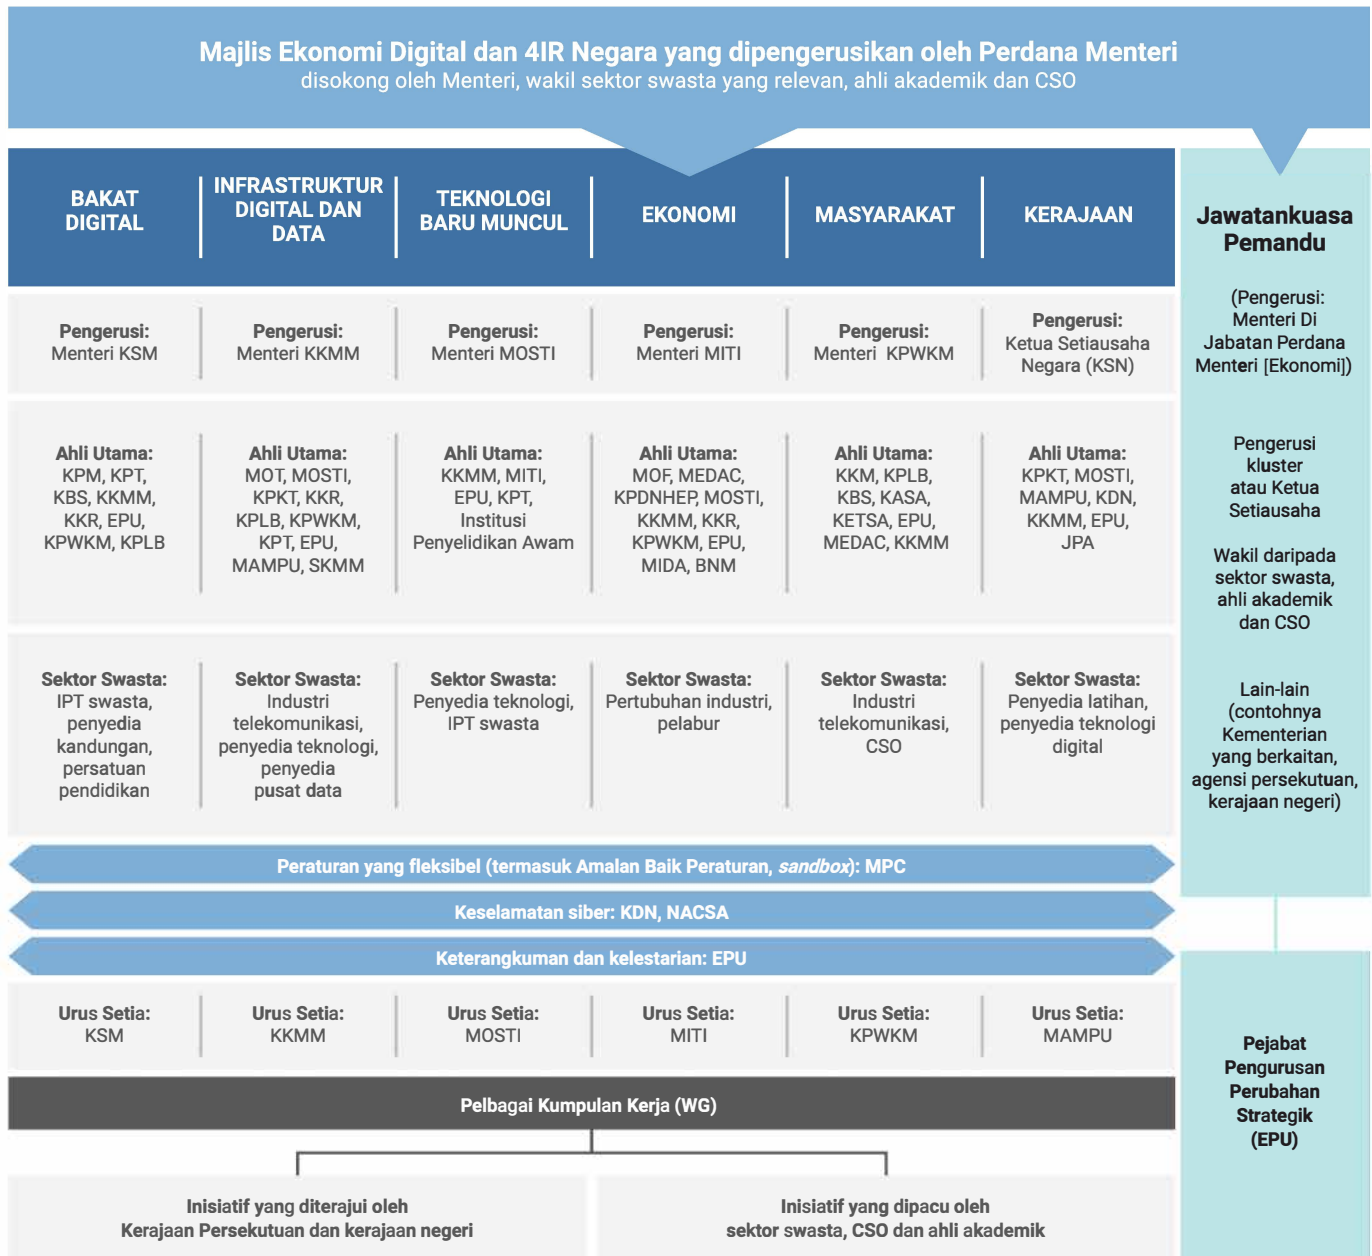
Majlis Ekonomi Digital dan 4IR Negara yang dipengerusikan oleh Perdana Menteri
disokong oleh Menteri, wakil sektor swasta yang relevan, ahli akademik dan CSO

| BAKAT DIGITAL | INFRASTRUKTUR DIGITAL DAN DATA | TEKNOLOGI BARU MUNCUL | EKONOMI | MASYARAKAT | KERAJAAN |
|---|---|---|---|---|---|
| Pengerusi: Menteri KSM | Pengerusi: Menteri KKMM | Pengerusi: Menteri MOSTI | Pengerusi: Menteri MITI | Pengerusi: Menteri KPWKM | Pengerusi: Ketua Setiausaha Negara (KSN) |
| Ahli Utama: KPM, KPT, KBS, KKMM, KKR, EPU, KPWKM, KPLB | Ahli Utama: MOT, MOSTI, KPKT, KKR, KPLB, KPWKM, KPT, EPU, MAMPU, SKMM | Ahli Utama: KKMM, MITI, EPU, KPT, Institusi Penyelidikan Awam | Ahli Utama: MOF, MEDAC, KPDNHEP, MOSTI, KKMM, KKR, KPWKM, EPU, MIDA, BNM | Ahli Utama: KKM, KPLB, KBS, KASA, KETSA, EPU, MEDAC, KKMM | Ahli Utama: KPKT, MOSTI, MAMPU, KDN, KKMM, EPU, JPA |
| Sektor Swasta: IPT swasta, penyedia kandungan, persatuan pendidikan | Sektor Swasta: Industri telekomunikasi, penyedia teknologi, penyedia pusat data | Sektor Swasta: Penyedia teknologi, IPT swasta | Sektor Swasta: Pertubuhan industri, pelabur | Sektor Swasta: Industri telekomunikasi, CSO | Sektor Swasta: Penyedia latihan, penyedia teknologi digital |

Peraturan yang fleksibel (termasuk Amalan Baik Peraturan, sandbox): MPC

Keselamatan siber: KDN, NACSA

Keterangkuman dan kelestarian: EPU

| Urus Setia: KSM | Urus Setia: KKMM | Urus Setia: MOSTI | Urus Setia: MITI | Urus Setia: KPWKM | Urus Setia: MAMPU |
|---|---|---|---|---|---|

Pelbagai Kumpulan Kerja (WG)

Inisiatif yang diterajui oleh Kerajaan Persekutuan dan kerajaan negeri

Inisiatif yang dipacu oleh sektor swasta, CSO dan ahli akademik

Jawatankuasa Pemandu

(Pengerusi: Menteri Di Jabatan Perdana Menteri [Ekonomi])

Pengerusi kluster atau Ketua Setiausaha

Wakil daripada sektor swasta, ahli akademik dan CSO

Lain-lain (contohnya Kementerian yang berkaitan, agensi persekutuan, kerajaan negeri)

Pejabat Pengurusan Perubahan Strategik (EPU)